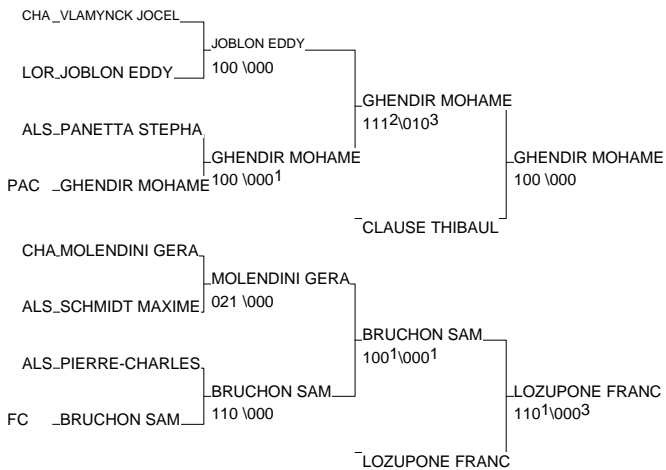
CHA _VLAMYNCK JOCEL
JOBLON EDDY
100 \000
LOR_JOBLON EDDY
GHENDIR MOHAME
$111^2$\$010^3$
ALS_PANETTA STEPHA
GHENDIR MOHAME
100 \$000^1$
PAC _GHENDIR MOHAME
GHENDIR MOHAME
100 \000
CLAUSE THIBAUL
CHA_MOLENDINI GERA
MOLENDINI GERA
021 \000
ALS_SCHMIDT MAXIME
BRUCHON SAM
$100^1$\$000^1$
ALS_PIERRE-CHARLES
BRUCHON SAM
110 \000
FC _BRUCHON SAM
LOZUPONE FRANC
$110^1$\$000^3$
LOZUPONE FRANC